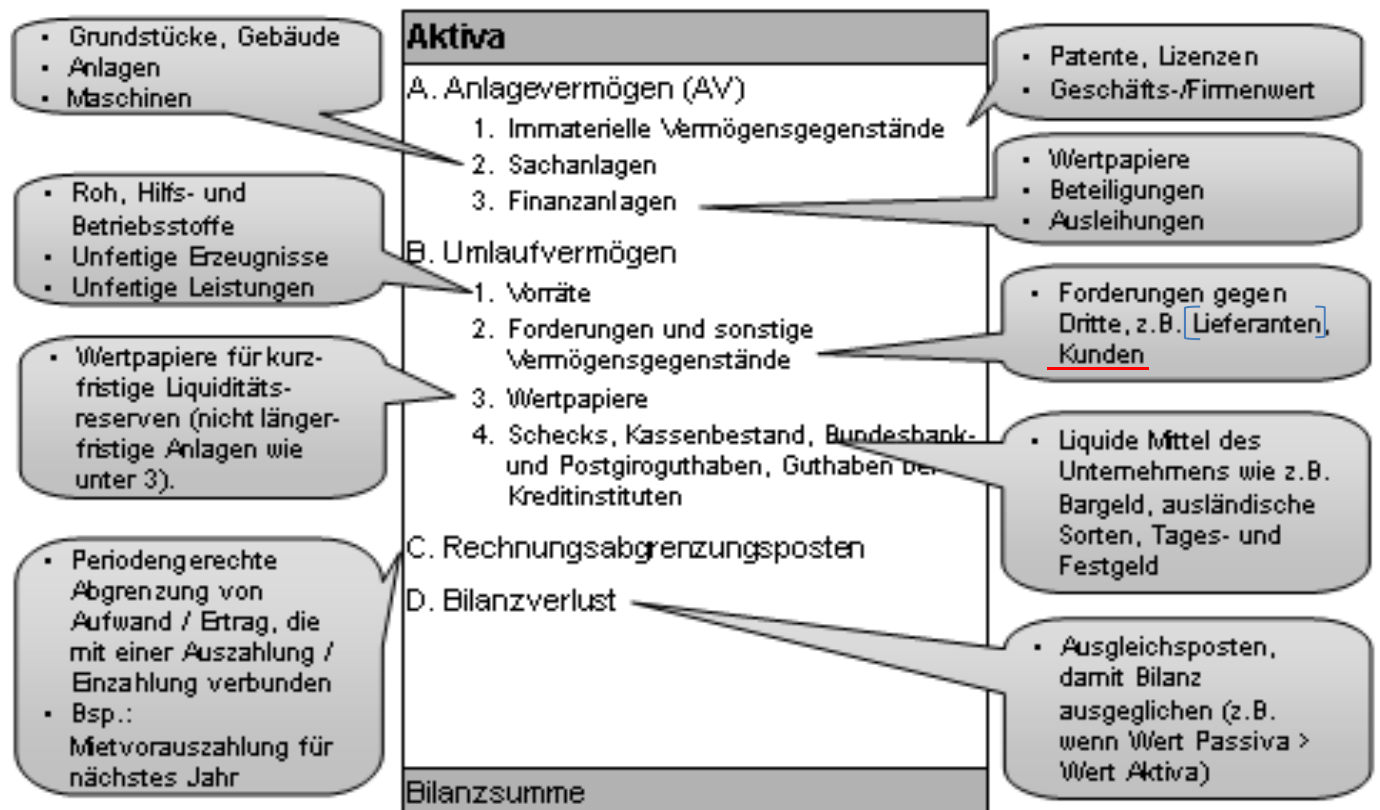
Aktiva

A. Anlagevermögen (AV)
1. Immaterielle Vermögensgegenstände
2. Sachanlagen
3. Finanzanlagen

B. Umlaufvermögen
1. Vorräte
2. Forderungen und sonstige Vermögensgegenstände
3. Wertpapiere
4. Schecks, Kassenbestand, Bundesbank- und Postgiroguthaben, Guthaben bei Kreditinstituten

C. Rechnungsabgrenzungsposten

D. Bilanzverlust

Bilanzsumme

- Grundstücke, Gebäude
- Anlagen
- Maschinen

- Roh, Hilfs- und Betriebsstoffe
- Unfertige Erzeugnisse
- Unfertige Leistungen

- Wertpapiere für kurzfristige Liquiditätsreserven (nicht längerfristige Anlagen wie unter 3).

- Periodengerechte Abgrenzung von Aufwand / Ertrag, die mit einer Auszahlung / Einzahlung verbunden
- Bsp.: Mietvorauszahlung für nächstes Jahr

- Patente, Lizenzen
- Geschäfts-/Firmenwert

- Wertpapiere
- Beteiligungen
- Ausleihungen

- Forderungen gegen Dritte, z.B. Lieferanten, Kunden

- Liquide Mittel des Unternehmens wie z.B. Bargeld, ausländische Sorten, Tages- und Festgeld

- Ausgleichsposten, damit Bilanz ausgeglichen (z.B. wenn Wert Passiva > Wert Aktiva)